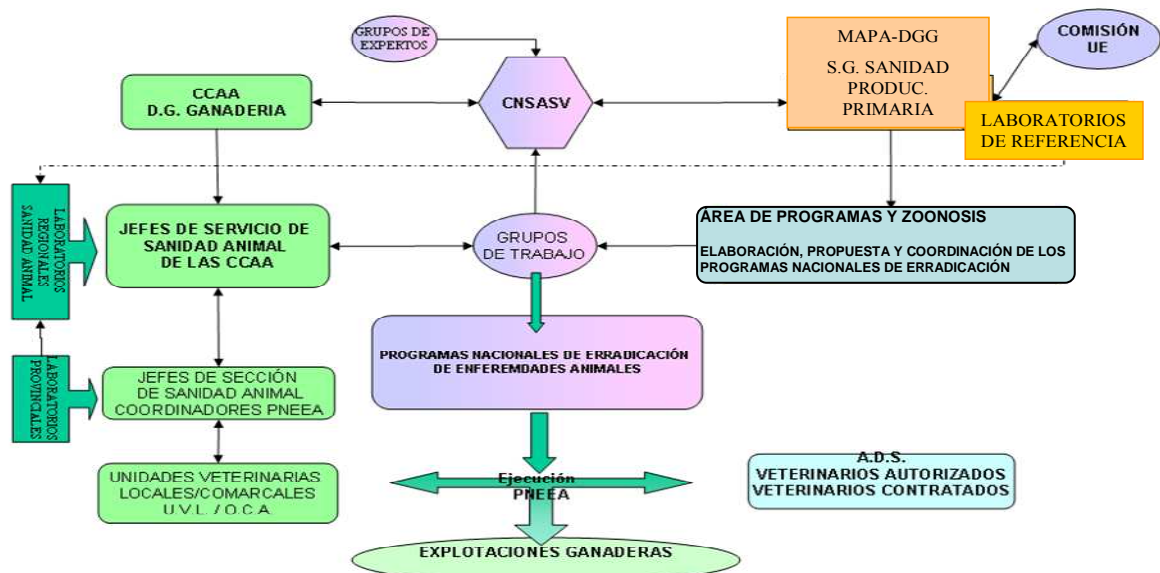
GRUPOS DE EXPERTOS

MAPA-DGG
S.G. SANIDAD PRODUC. PRIMARIA

COMISIÓN UE

CCAA
D.G. GANADERIA

CNSASV

LABORATORIOS DE REFERENCIA

LABORATORIOS REGIONALES SANIDAD ANIMAL

JEFES DE SERVICIO DE SANIDAD ANIMAL DE LAS CCAA

GRUPOS DE TRABAJO

ÁREA DE PROGRAMAS Y ZOONOSIS
ELABORACIÓN, PROPUESTA Y COORDINACIÓN DE LOS PROGRAMAS NACIONALES DE ERRADICACIÓN

PROGRAMAS NACIONALES DE ERRADICACIÓN DE ENFEREMDADES ANIMALES

LABORATORIOS PROVINCIALES

JEFES DE SECCIÓN DE SANIDAD ANIMAL COORDINADORES PNEEA

UNIDADES VETERINARIAS LOCALES/COMARCALES U.V.L./O.C.A.

Ejecución PNEEA

A.D.S.
VETERINARIOS AUTORIZADOS
VETERINARIOS CONTRATADOS

EXPLOTACIONES GANADERAS